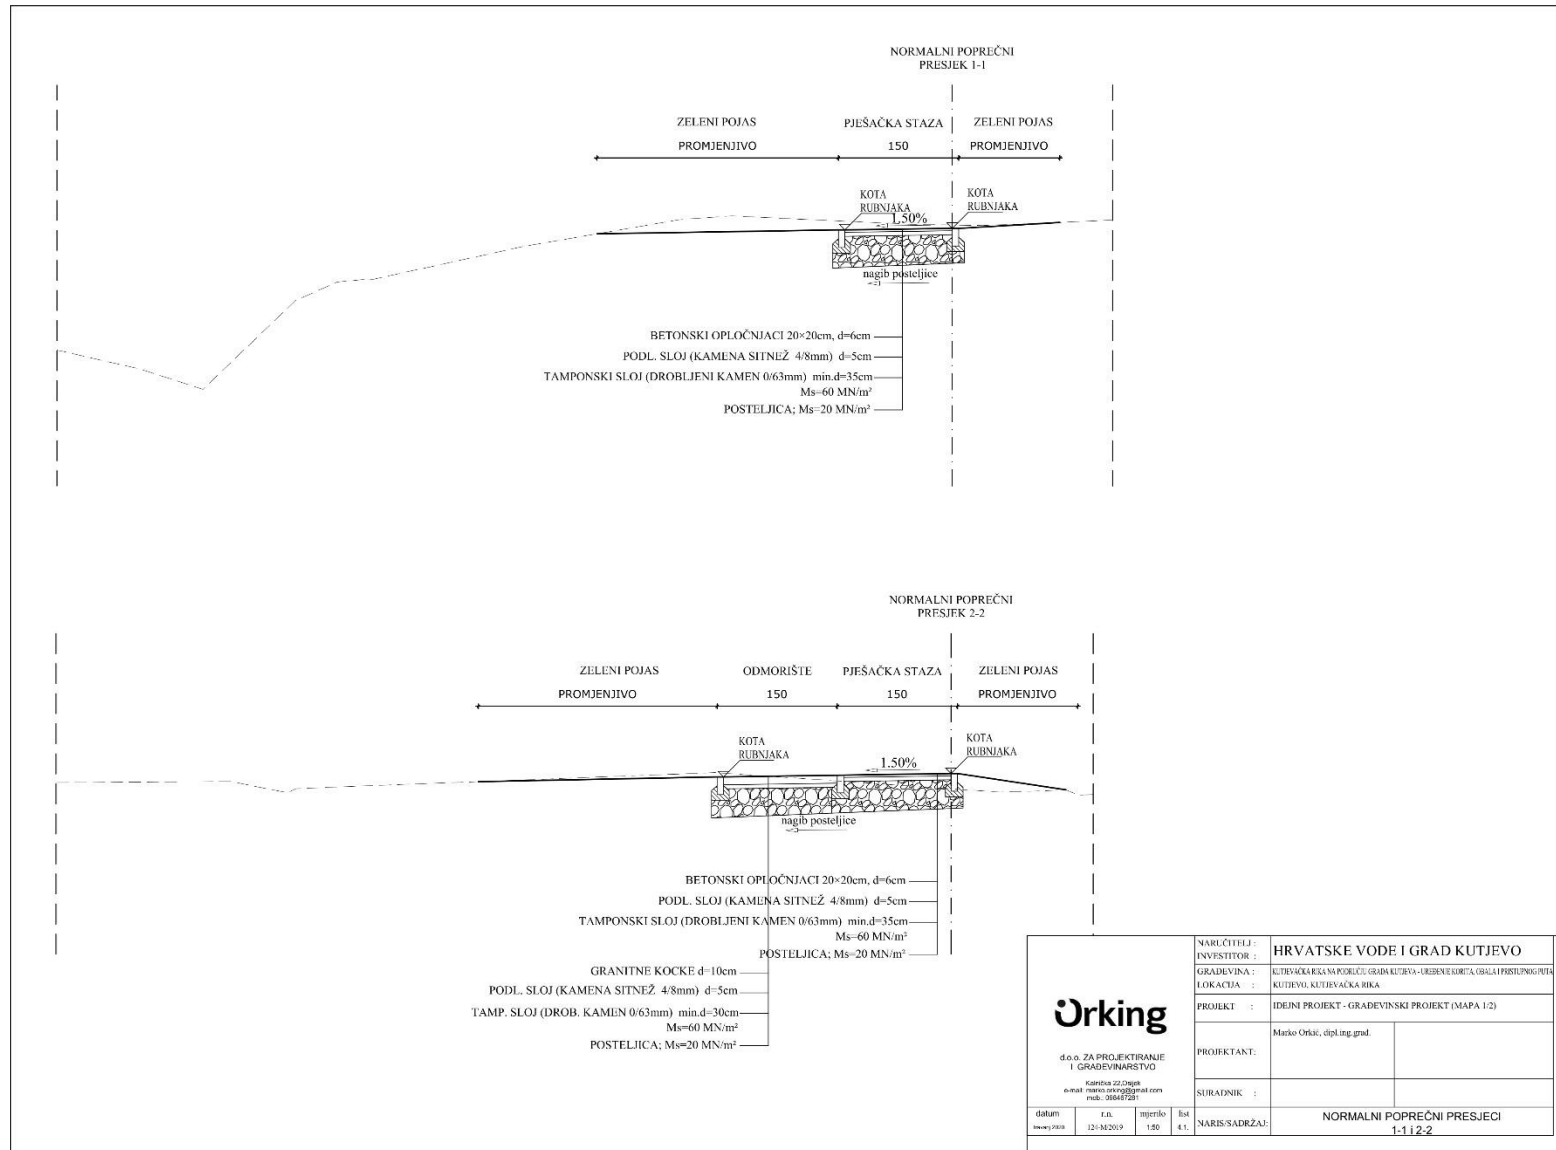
NORMALNI POPREČNI PRESJEK 1-1

ZELENI POJAS
PROMJENJIVO
PJEŠAČKA STAZA
150
ZELENI POJAS
PROMJENJIVO

KOTA RUBNJAKA
1.50%
KOTA RUBNJAKA
nagib posteljice

BETONSKI OPLOČNJACI 20×20cm, d=6cm
PODL. SLOJ (KAMENA SITNEŽ 4/8mm) d=5cm
TAMPONSKI SLOJ (DROBLJENI KAMEN 0/63mm) min.d=35cm
Ms=60 MN/m²
POSTELJICA; Ms=20 MN/m²

NORMALNI POPREČNI PRESJEK 2-2

ZELENI POJAS
PROMJENJIVO
ODMORIŠTE
150
PJEŠAČKA STAZA
150
ZELENI POJAS
PROMJENJIVO

KOTA RUBNJAKA
1.50%
KOTA RUBNJAKA
nagib posteljice

BETONSKI OPLOČNJACI 20×20cm, d=6cm
PODL. SLOJ (KAMENA SITNEŽ 4/8mm) d=5cm
TAMPONSKI SLOJ (DROBLJENI KAMEN 0/63mm) min.d=35cm
Ms=60 MN/m²
POSTELJICA; Ms=20 MN/m²
GRANITNE KOCKE d=10cm
PODL. SLOJ (KAMENA SITNEŽ 4/8mm) d=5cm
TAMP. SLOJ (DROB. KAMEN 0/63mm) min.d=30cm
Ms=60 MN/m²
POSTELJICA; Ms=20 MN/m²

Orking
d.o.o. ZA PROJEKTIRANJE I GRAĐEVINARSTVO
Kalnička 22,Osijek
e-mail: marko.orking@gmail.com
mob.: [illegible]

| datum | r.n. | mjerilo | list |
|---|---|---|---|
| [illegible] | 121-M/2019 | 1:50 | 4.1. |

NARUČITELJ : INVESTITOR : HRVATSKE VODE I GRAD KUTJEVO
GRAĐEVINA : LOKACIJA : KUTJEVAČKA RIKA NA PODRUČJU GRADA KUTJEVA - UREĐENJE KORITA, OBALA I PRISTUPNOG PUTA
KUTJEVO, KUTJEVAČKA RIKA
PROJEKT : IDEJNI PROJEKT - GRAĐEVINSKI PROJEKT (MAPA 1/2)
PROJEKTANT: Marko Orkić, dipl.ing.grad.
SURADNIK :
NARIS/SADRŽAJ: NORMALNI POPREČNI PRESJECI 1-1 i 2-2